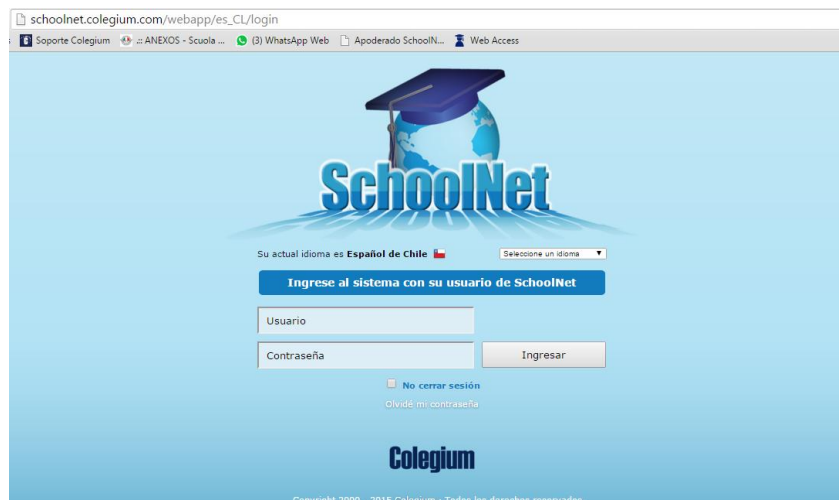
schoolnet.colegium.com/webapp/es_CL/login

Soporte Colegium .:: ANEXOS - Scuola ... (3) WhatsApp Web Apoderado SchoolN... Web Access

SchoolNet

Su actual idioma es Español de Chile

Seleccione un idioma

Ingrese al sistema con su usuario de SchoolNet

Usuario

Contraseña

Ingresar

No cerrar sesión

Olvidé mi contraseña

Colegium

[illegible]